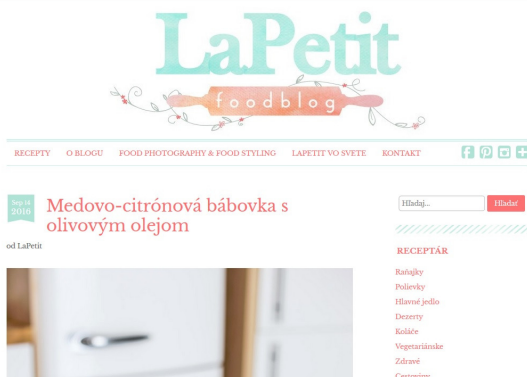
LaPetit
foodblog

RECEPTY O BLOGU FOOD PHOTOGRAPHY & FOOD STYLING LAPETIT VO SVETE KONTAKT

Sep 14
2016

Medovo-citrónová bábovka s olivovým olejom

od LaPetit

Hľadaj...
Hľadať

RECEPTÁR

Raňajky
Polievky
Hlavné jedlo
Dezerty
Koláče
Vegetariánske
Zdravé
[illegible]